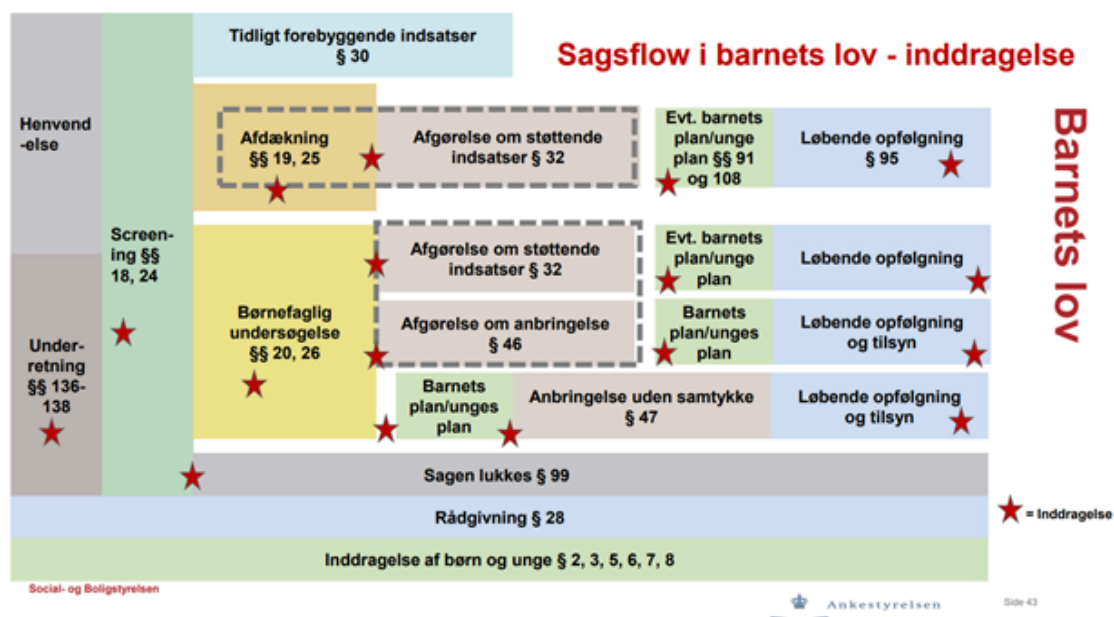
Sagsflow i barnets lov - inddragelse

Barnets lov

Henvend-else

Under-retning §§ 136-138

Screen-ing §§ 18, 24

Tidligt forebyggende indsatser § 30

Afdækning §§ 19, 25

Afgørelse om støttende indsatser § 32

Evt. barnets plan/unge plan §§ 91 og 108

Løbende opfølgning § 95

Børnefaglig undersøgelse §§ 20, 26

Afgørelse om støttende indsatser § 32

Evt. barnets plan/unge plan

Løbende opfølgning

Afgørelse om anbringelse § 46

Barnets plan/unges plan

Løbende opfølgning og tilsyn

Barnets plan/unges plan

Anbringelse uden samtykke § 47

Løbende opfølgning og tilsyn

Sagen lukkes § 99

Rådgivning § 28

= Inddragelse

Inddragelse af børn og unge § 2, 3, 5, 6, 7, 8

Social- og Boligstyrelsen

Ankestyrelsen

Side 43